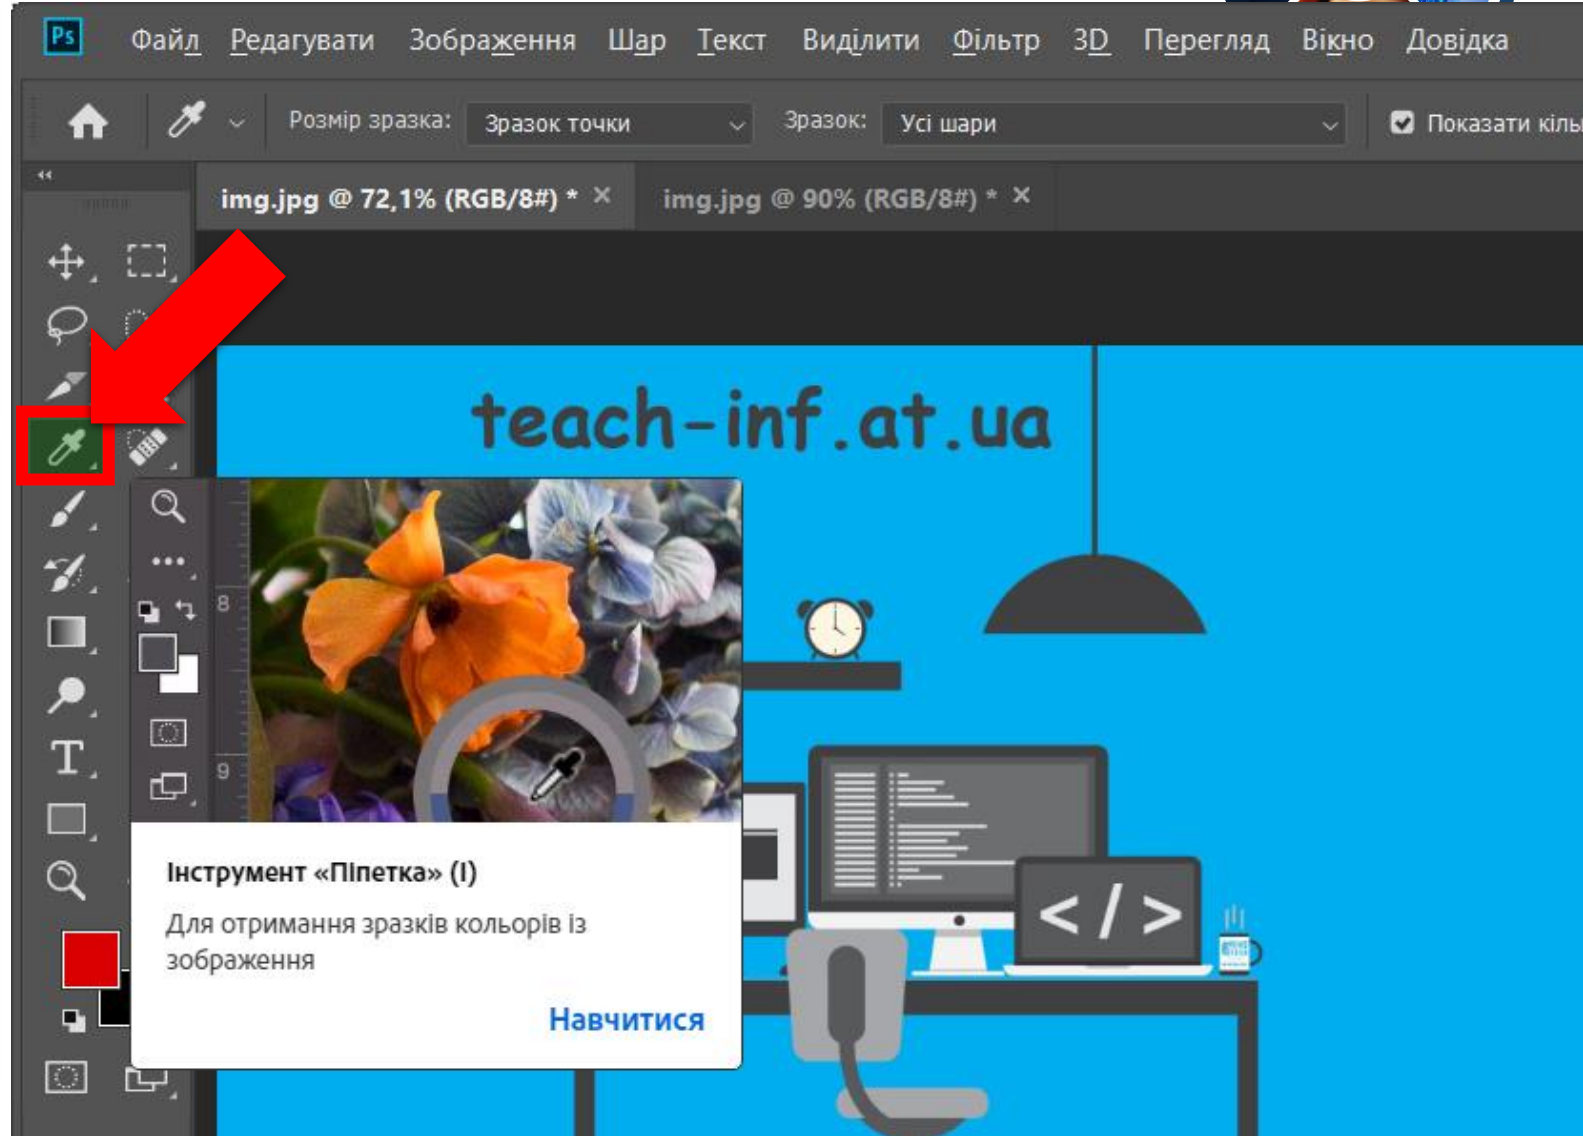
Ps Файл Редагувати Зображення Шар Текст Виділити Фільтр 3D Перегляд Вікно Довідка

Розмір зразка: Зразок точки Зразок: Усі шари Показати кіль

img.jpg @ 72,1% (RGB/8#) * ×
img.jpg @ 90% (RGB/8#) * ×

teach-inf.at.ua

8
9

Інструмент «Піпетка» (I)

Для отримання зразків кольорів із зображення

Навчитися

</ />